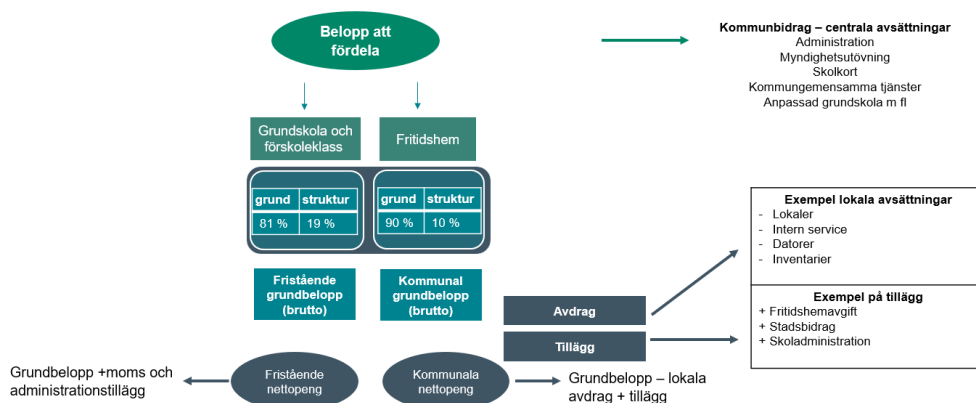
Belopp att fördela

Kommunbidrag – centrala avsättningar
Administration
Myndighetsutövning
Skolkort
Kommungemensamma tjänster
Anpassad grundskola m fl

Grundskola och förskoleklass

Fritidshem

| grund | struktur |
|---|---|
| 81 % | 19 % |

| grund | struktur |
|---|---|
| 90 % | 10 % |

Exempel lokala avsättningar
- Lokaler
- Intern service
- Datorer
- Inventarier

Fristående grundbelopp (brutto)

Kommunal grundbelopp (brutto)

Avdrag

Tillägg

Exempel på tillägg
+ Fritidshemavgift
+ Stadsbidrag
+ Skoladministration

Grundbelopp +moms och administrationstillägg

Fristående nettopeng

Kommunala nettopeng

Grundbelopp – lokala avdrag + tillägg